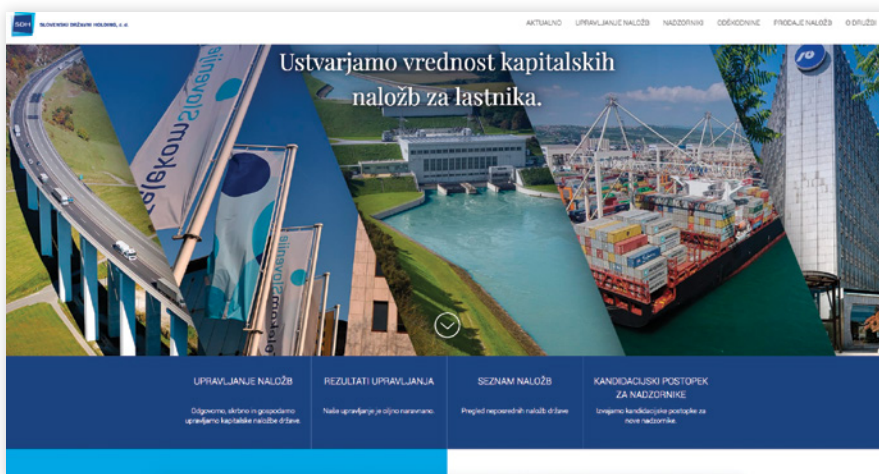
SDH SLOVENSKI DRŽAVNI HOLDING, d. d.

AKTUALNO UPRAVLJANJE NALOŽB NADZORNIKI ODDIKCIONINE PRODAJE NALOŽB O DRUŽBI

Ustvarjamo vrednost kapitalskih naložb za lastnika.

slovenijales
slovenijales

UPRAVLJANJE NALOŽB
Odgovorno, skrbno in gospodarno upravljamo kapitalske naložbe države.

REZULTATI UPRAVLJANJA
Naše upravljanje je ciljno naravnano.

SEZNAM NALOŽB
Pregled neposrednih naložb države

KANDIDACIJSKI POSTOPEK ZA NADZORNIKE
Izvajamo kandidacijske postopke za nove nadzornike.